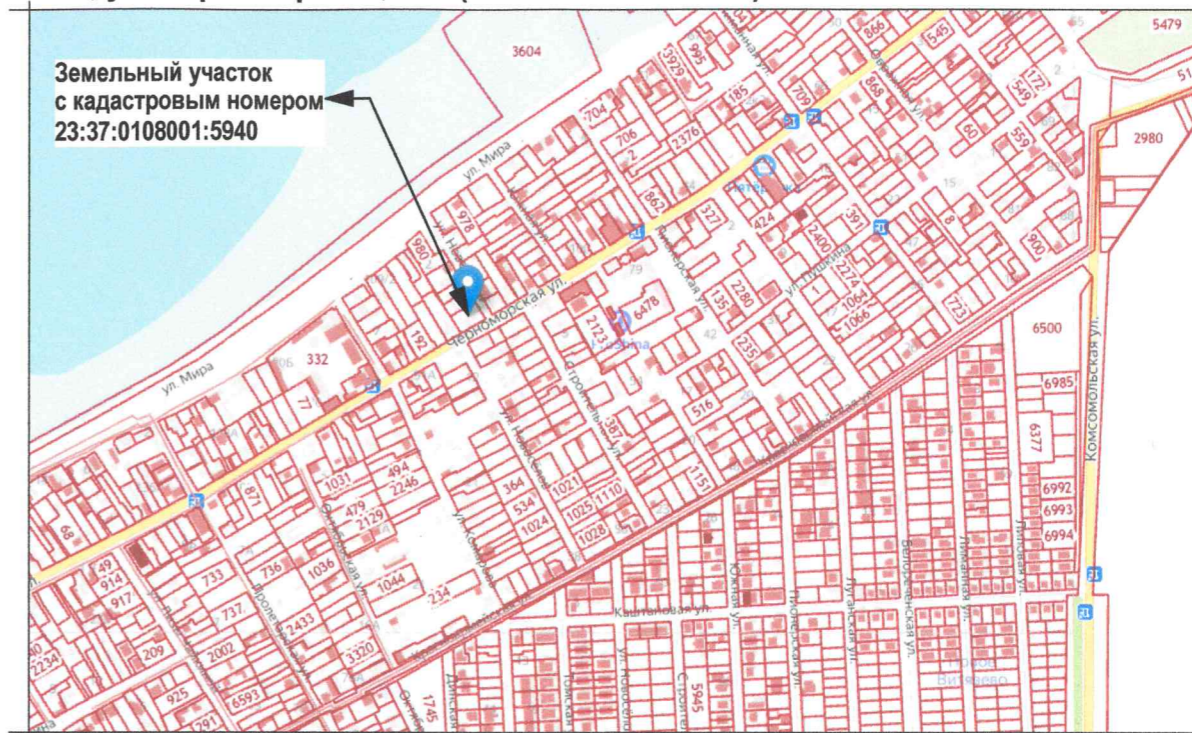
Земельный участок
с кадастровым номером
23:37:0108001:5940

3604
5479
866
545
709
185
704
706
2376
2
862
327
424
2400
2274
1064
1066
391
549
172
60
559
6
900
723
2980
ул. Мира
978
980
192
Черноморская ул.
2125
6478
135
2280
235
ул. Пушкина
79
42
516
332
77
ул. Мира
1031
494
2246
479
2129
871
364
534
1024
1021
1025
1110
1028
387
115
ул. Новоселов
6500
6985
6377
6992
6993
6994
Комсомольская ул.
68
749
914
917
733
737
736
1036
1044
234
2433
3320
2002
209
2234
925
791
6593
1745
Каштановая ул.
Южный ул.
Пионерская ул.
Луганская ул.
Белореченская ул.
Липовая ул.
Строителей
5945
Новое Витязево